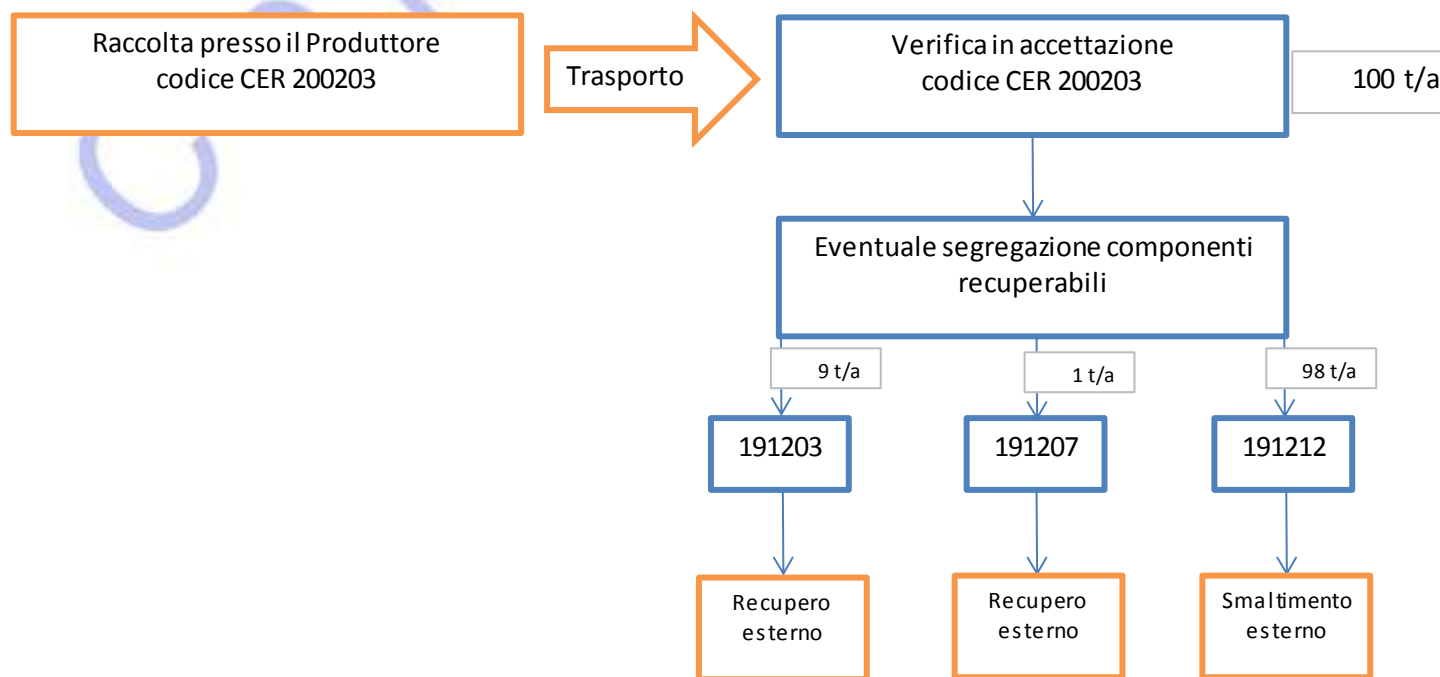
Raccolta presso il Produttore codice CER 200203

Trasporto

Verifica in accettazione codice CER 200203

100 t/a

Eventuale segregazione componenti recuperabili

9 t/a

1 t/a

98 t/a

191203

191207

191212

Recupero esterno

Recupero esterno

Smaltimento esterno